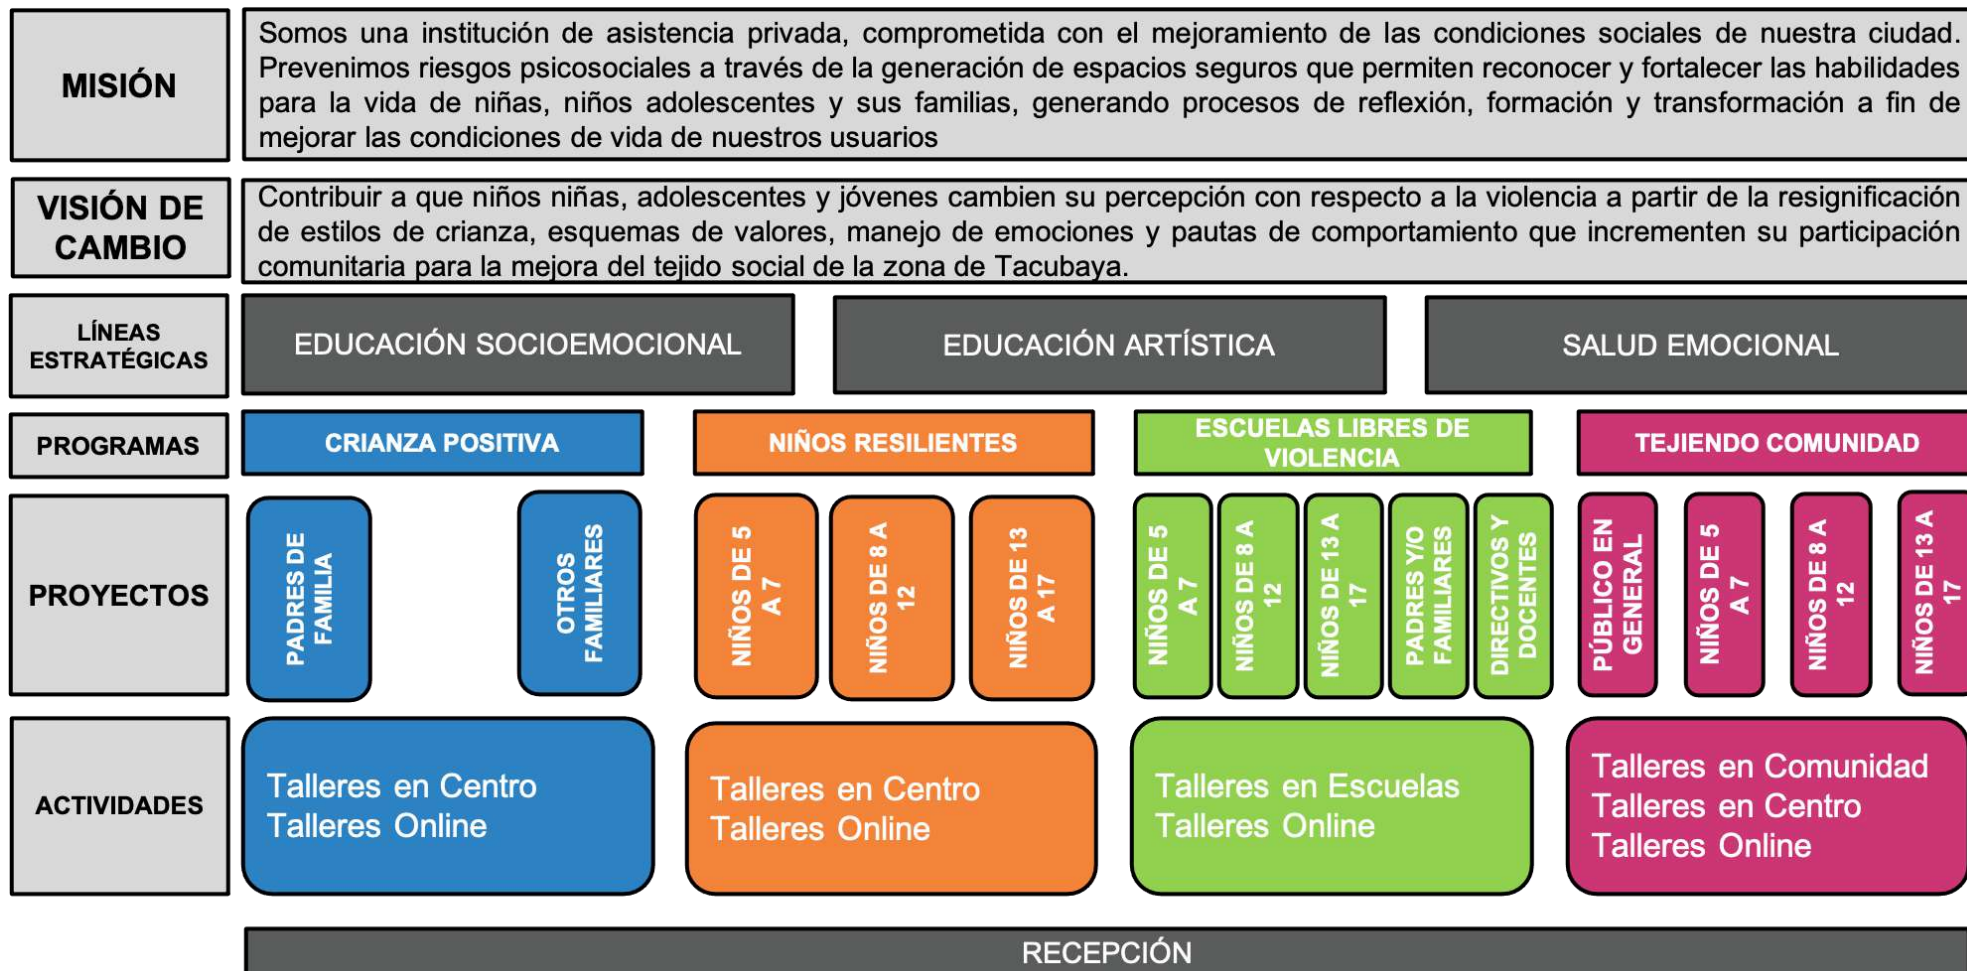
MISIÓN

Somos una institución de asistencia privada, comprometida con el mejoramiento de las condiciones sociales de nuestra ciudad. Prevenimos riesgos psicosociales a través de la generación de espacios seguros que permiten reconocer y fortalecer las habilidades para la vida de niñas, niños adolescentes y sus familias, generando procesos de reflexión, formación y transformación a fin de mejorar las condiciones de vida de nuestros usuarios

VISIÓN DE CAMBIO

Contribuir a que niños niñas, adolescentes y jóvenes cambien su percepción con respecto a la violencia a partir de la resignificación de estilos de crianza, esquemas de valores, manejo de emociones y pautas de comportamiento que incrementen su participación comunitaria para la mejora del tejido social de la zona de Tacubaya.

LÍNEAS ESTRATÉGICAS

EDUCACIÓN SOCIOEMOCIONAL

EDUCACIÓN ARTÍSTICA

SALUD EMOCIONAL

PROGRAMAS

CRIANZA POSITIVA

NIÑOS RESILIENTES

ESCUELAS LIBRES DE VIOLENCIA

TEJIENDO COMUNIDAD

PROYECTOS

PADRES DE FAMILIA

OTROS FAMILIARES

NIÑOS DE 5 A 7

NIÑOS DE 8 A 12

NIÑOS DE 13 A 17

NIÑOS DE 5 A 7

NIÑOS DE 8 A 12

NIÑOS DE 13 A 17

PADRES Y/O FAMILIARES

DIRECTIVOS Y DOCENTES

PÚBLICO EN GENERAL

NIÑOS DE 5 A 7

NIÑOS DE 8 A 12

NIÑOS DE 13 A 17

ACTIVIDADES

Talleres en Centro
Talleres Online

Talleres en Centro
Talleres Online

Talleres en Escuelas
Talleres Online

Talleres en Comunidad
Talleres en Centro
Talleres Online

RECEPCIÓN